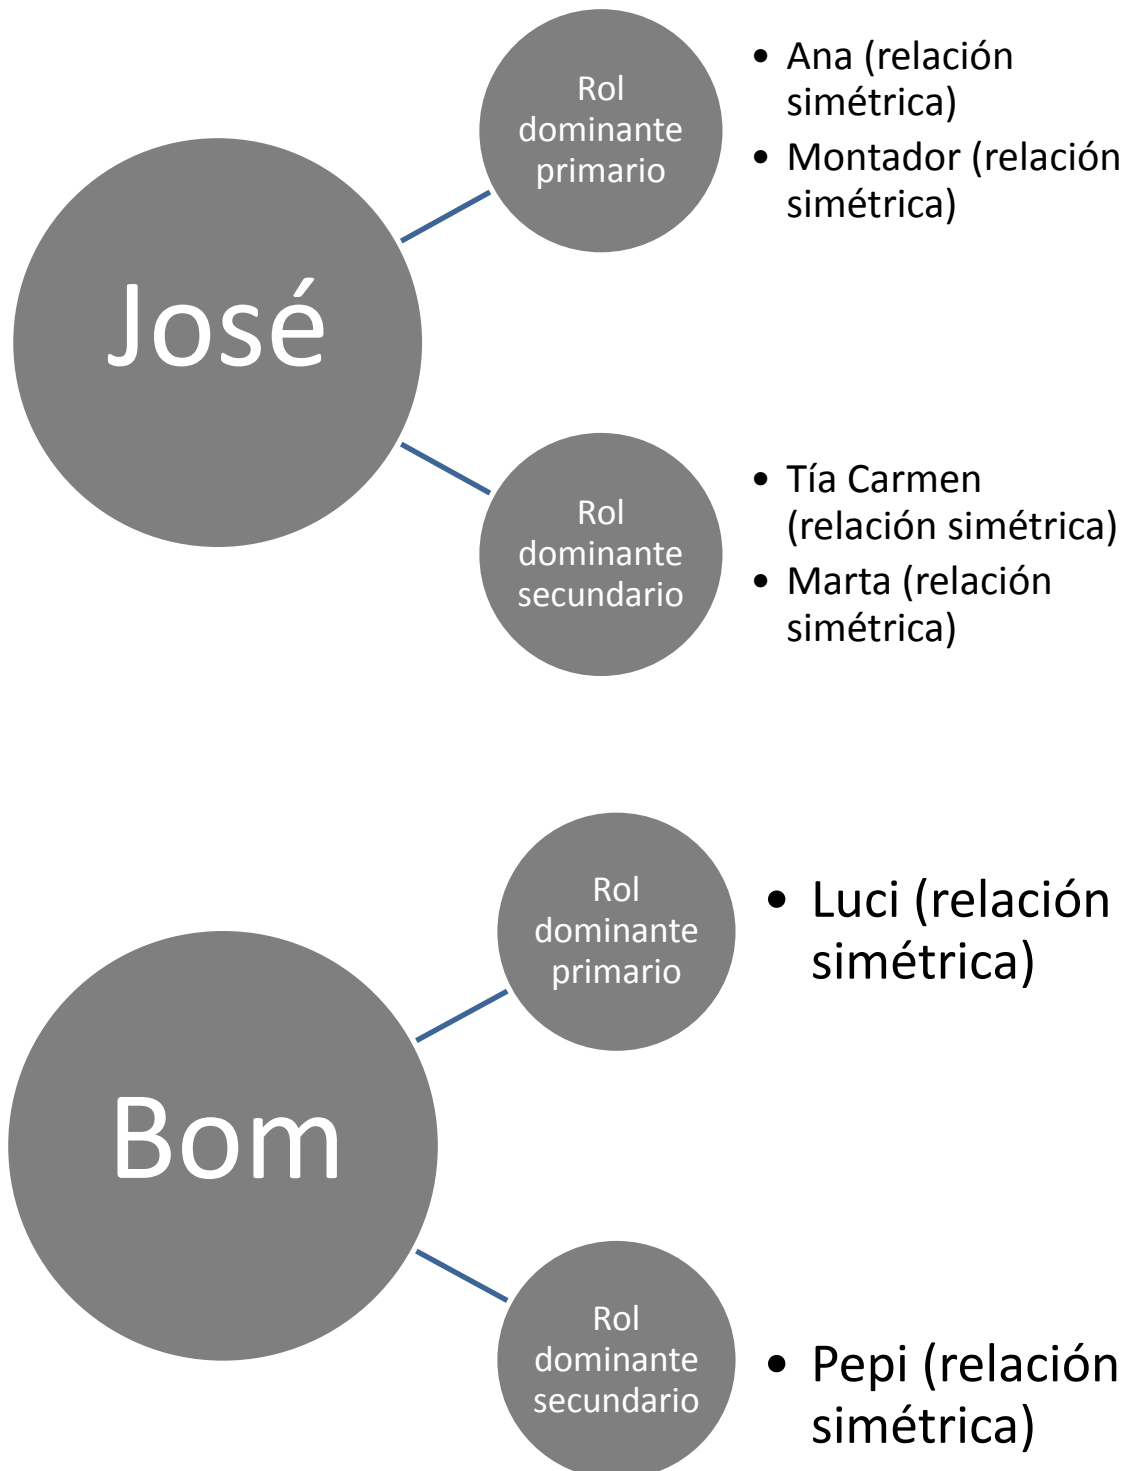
José

Rol dominante primario

- Ana (relación simétrica)
- Montador (relación simétrica)

Rol dominante secundario

- Tía Carmen (relación simétrica)
- Marta (relación simétrica)

Bom

Rol dominante primario

- Luci (relación simétrica)

Rol dominante secundario

- Pepi (relación simétrica)